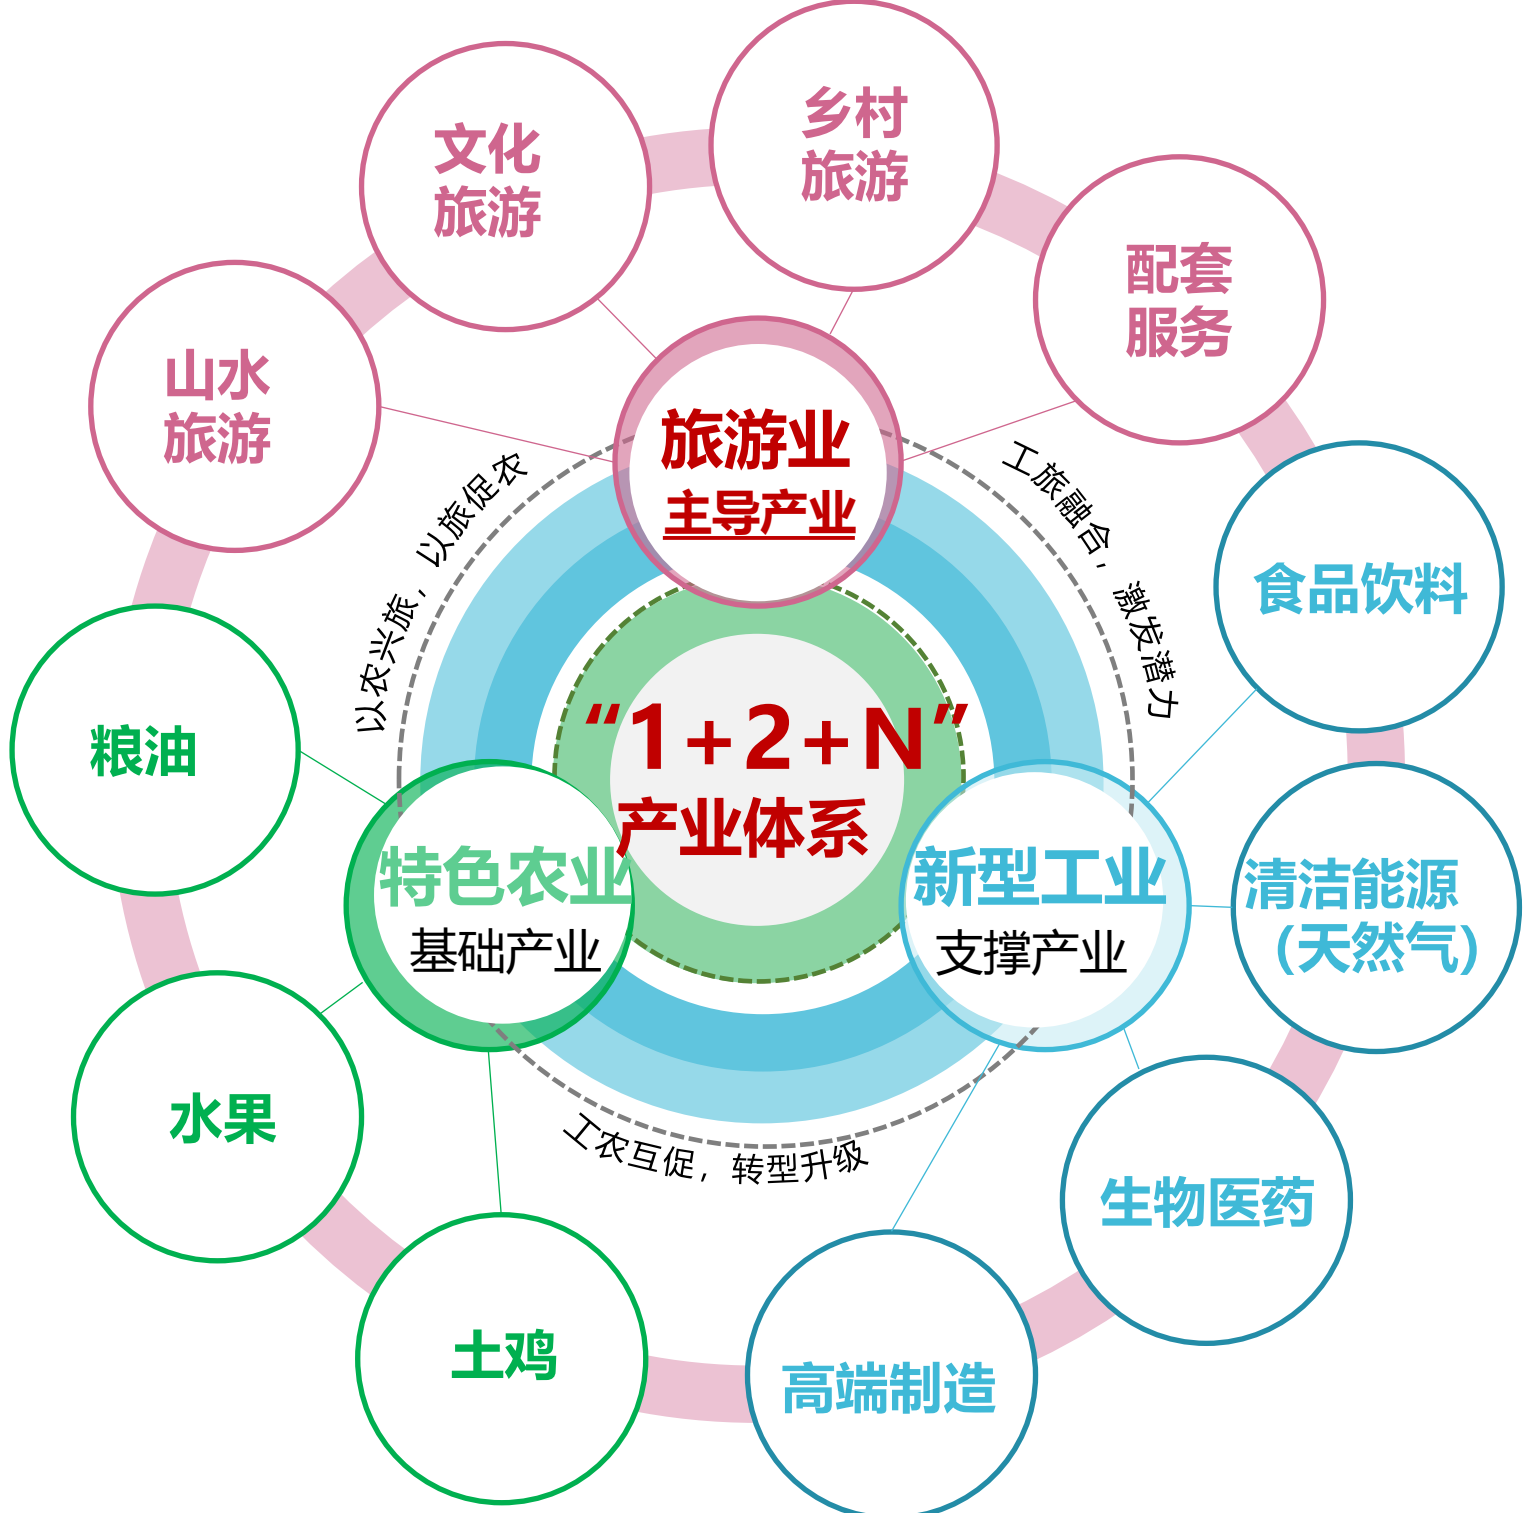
文化旅游

乡村旅游

配套服务

山水旅游

旅游业
主导产业

以农兴旅，以旅促农

工旅融合，激发潜力

食品饮料

粮油

“1+2+N”
产业体系

特色农业
基础产业

新型工业
支撑产业

清洁能源（天然气）

水果

工农互促，转型升级

生物医药

土鸡

高端制造